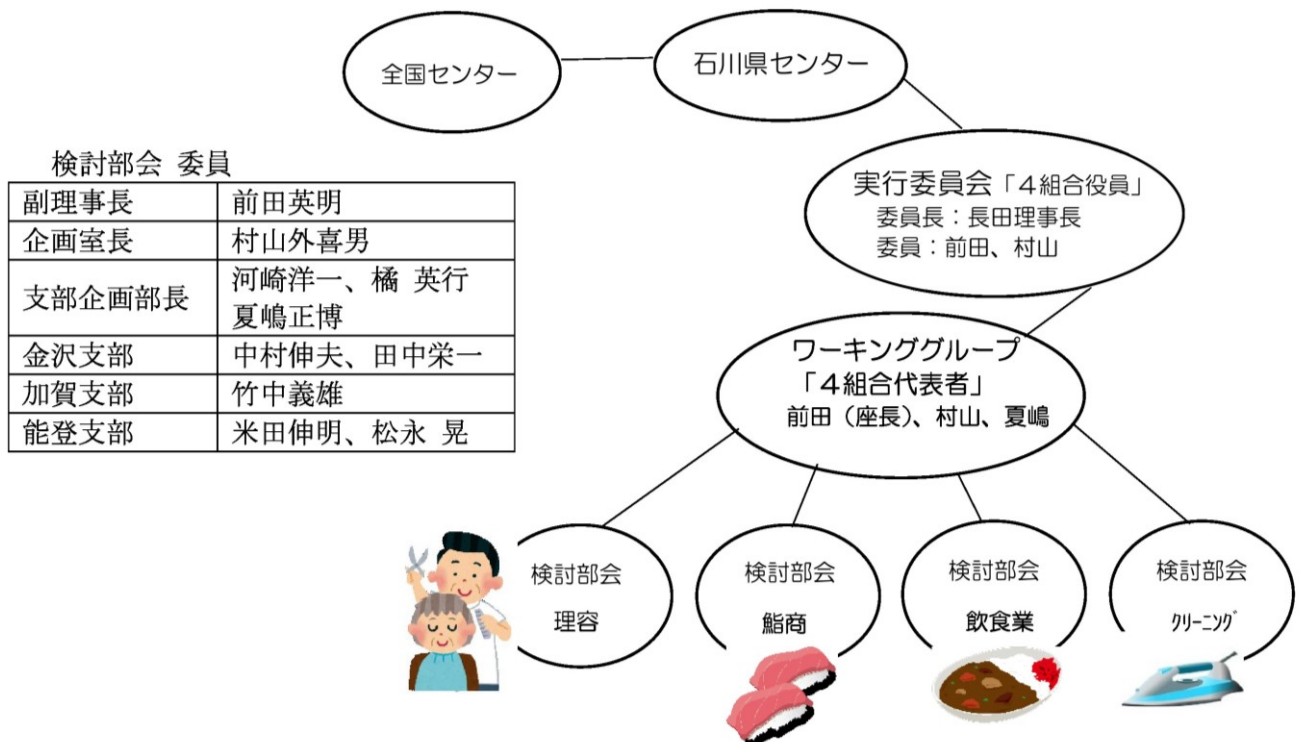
全国センター

石川県センター

検討部会 委員

| 副理事長 | 前田英明 |
|---|---|
| 企画室長 | 村山外喜男 |
| 支部企画部長 | 河崎洋一、橘 英行 夏嶋正博 |
| 金沢支部 | 中村伸夫、田中栄一 |
| 加賀支部 | 竹中義雄 |
| 能登支部 | 米田伸明、松永 晃 |

実行委員会「４組合役員」
委員長：長田理事長
委員：前田、村山

ワーキンググループ
「４組合代表者」
前田（座長）、村山、夏嶋

検討部会
理容

検討部会
鮨商

検討部会
飲食業

検討部会
ｸﾘｰﾆﾝｸﾞ